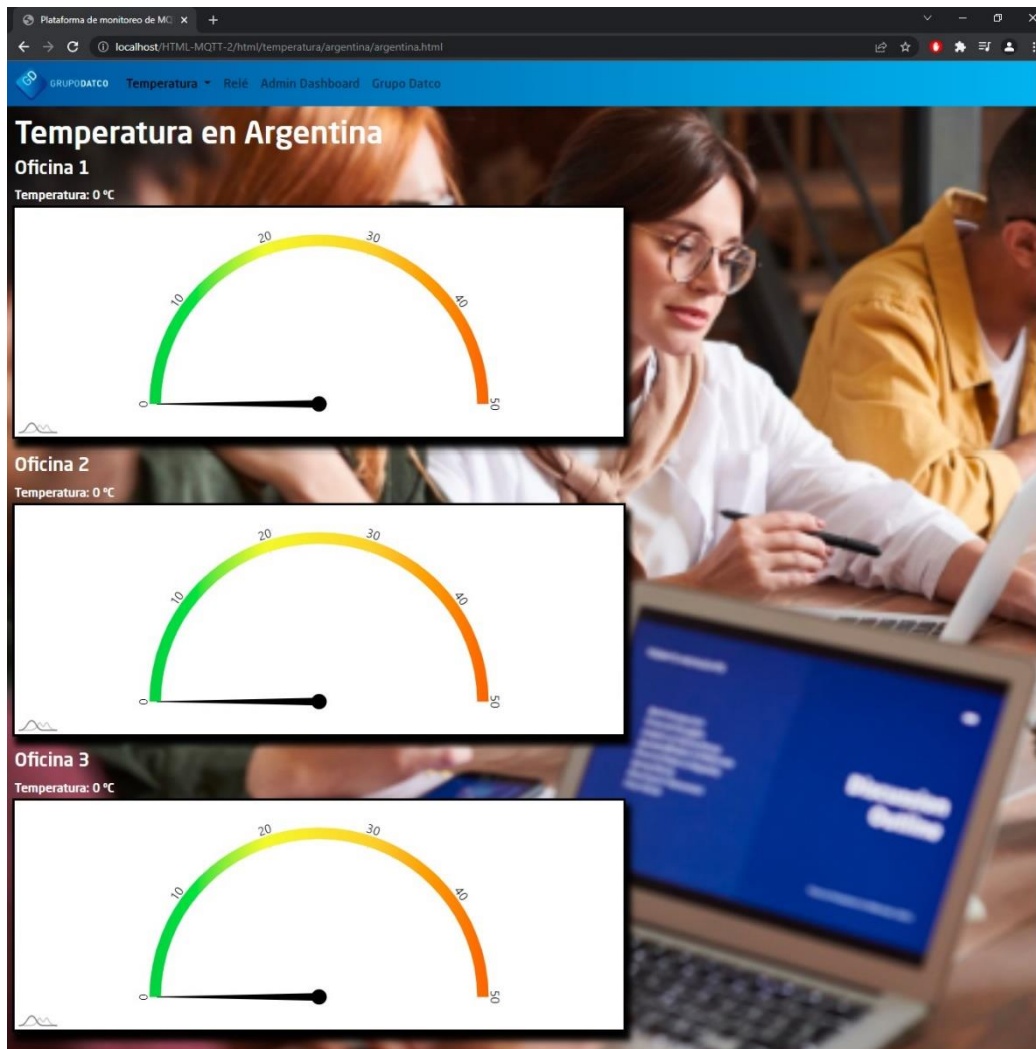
Plataforma de monitoreo de MQ ×
localhost/HTML-MQTT-2/html/temperatura/argentina/argentina.html

GRUPODATCO Temperatura Relé Admin Dashboard Grupo Datco

Temperatura en Argentina

Oficina 1

Temperatura: 0 °C

0 10 20 30 40 50

Oficina 2

Temperatura: 0 °C

0 10 20 30 40 50

Oficina 3

Temperatura: 0 °C

0 10 20 30 40 50

Discussion Outline